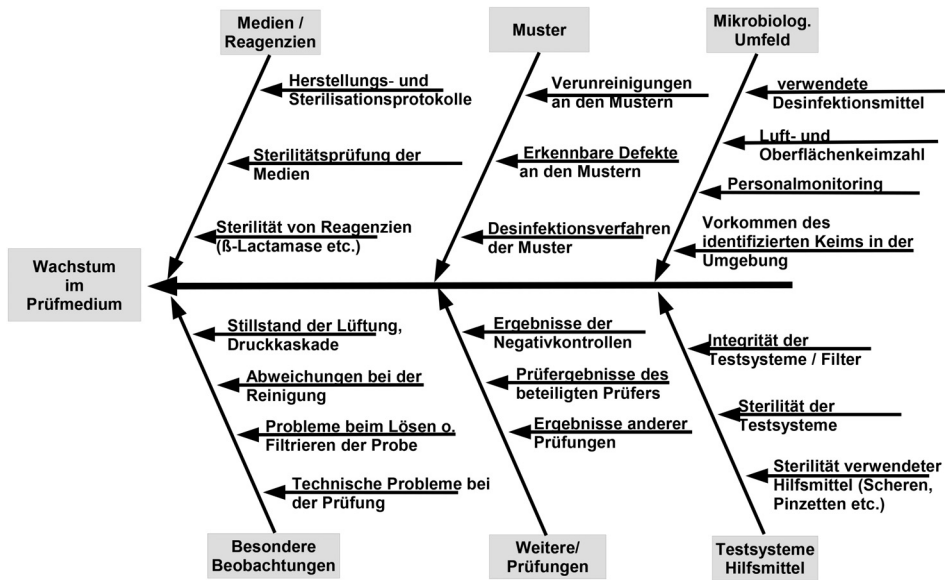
Medien / Reagenzien

Herstellungs- und Sterilisationsprotokolle

Sterilitätsprüfung der Medien

Sterilität von Reagenzien (ß-Lactamase etc.)

Muster

Verunreinigungen an den Mustern

Erkennbare Defekte an den Mustern

Desinfektionsverfahren der Muster

Mikrobiolog. Umfeld

verwendete Desinfektionsmittel

Luft- und Oberflächenkeimzahl

Personalmonitoring

Vorkommen des identifizierten Keims in der Umgebung

Wachstum im Prüfmedium

Stillstand der Lüftung, Druckkaskade

Abweichungen bei der Reinigung

Probleme beim Lösen o. Filtrieren der Probe

Technische Probleme bei der Prüfung

Besondere Beobachtungen

Ergebnisse der Negativkontrollen

Prüfergebnisse des beteiligten Prüfers

Ergebnisse anderer Prüfungen

Weitere/ Prüfungen

Integrität der Testsysteme / Filter

Sterilität der Testsysteme

Sterilität verwendeter Hilfsmittel (Scheren, Pinzetten etc.)

Testsysteme Hilfsmittel